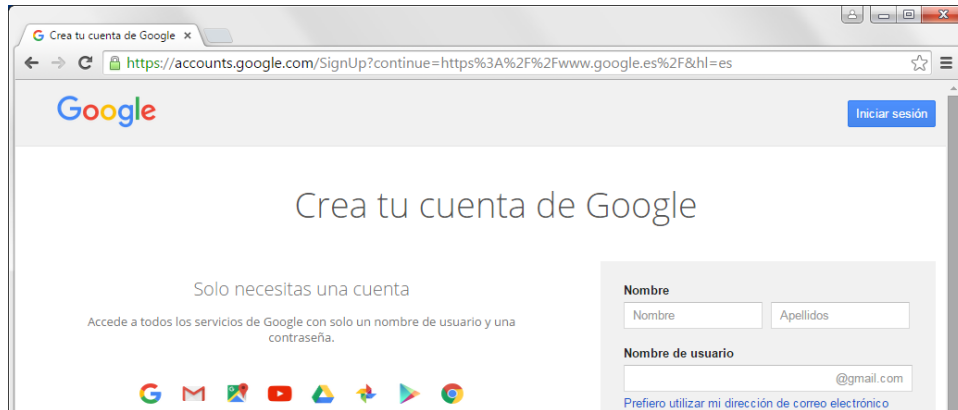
Crea tu cuenta de Google ×

https://accounts.google.com/SignUp?continue=https%3A%2F%2Fwww.google.es%2F&hl=es

Google

Iniciar sesión

Crea tu cuenta de Google

Solo necesitas una cuenta

Accede a todos los servicios de Google con solo un nombre de usuario y una contraseña.

Nombre

Nombre

Apellidos

Nombre de usuario

@gmail.com

Prefiero utilizar mi dirección de correo electrónico